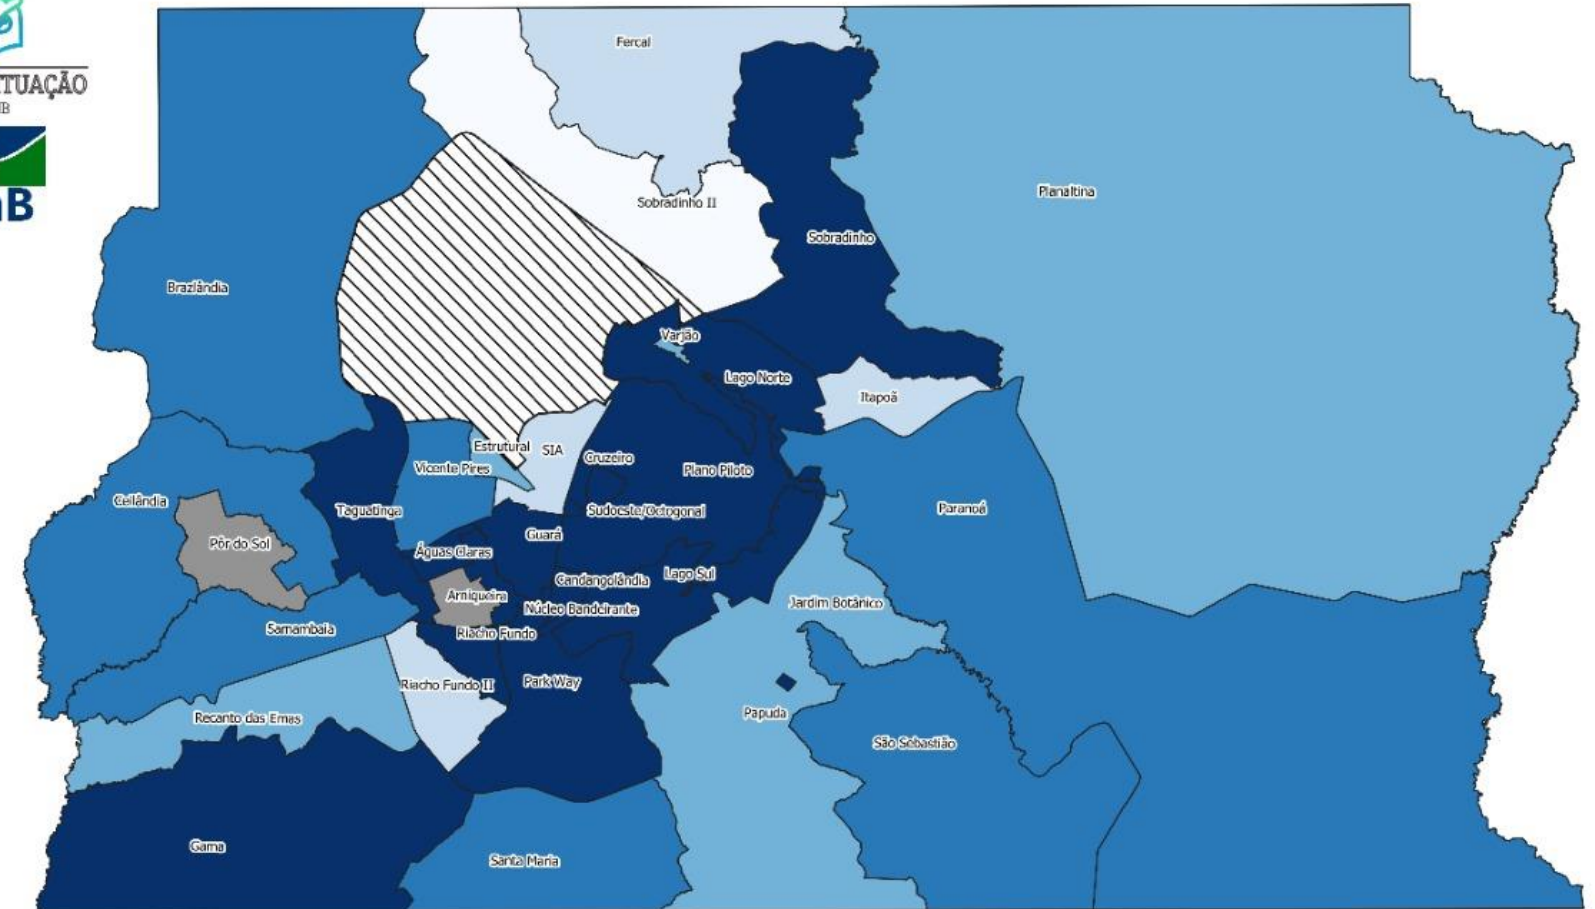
TUAÇÃO
B

B

Fercal

Sobradinho II

Sobradinho

Planaltina

Brazlândia

Varjão

Lago Norte

Itapoã

Estrutural

SIA

Cruzeiro

Plano Piloto

Vicente Pires

Ceilândia

Taguatinga

Sudoeste/Octogonal

Paranoá

Guará

Pôr do Sol

Águas Claras

Candangolândia

Lago Sul

Arniqueira

Núcleo Bandeirante

Jardim Botânico

Samambaia

Riacho Fundo

Riacho Fundo II

Park Way

Papuda

Recanto das Emas

São Sebastião

Gama

Santa Maria